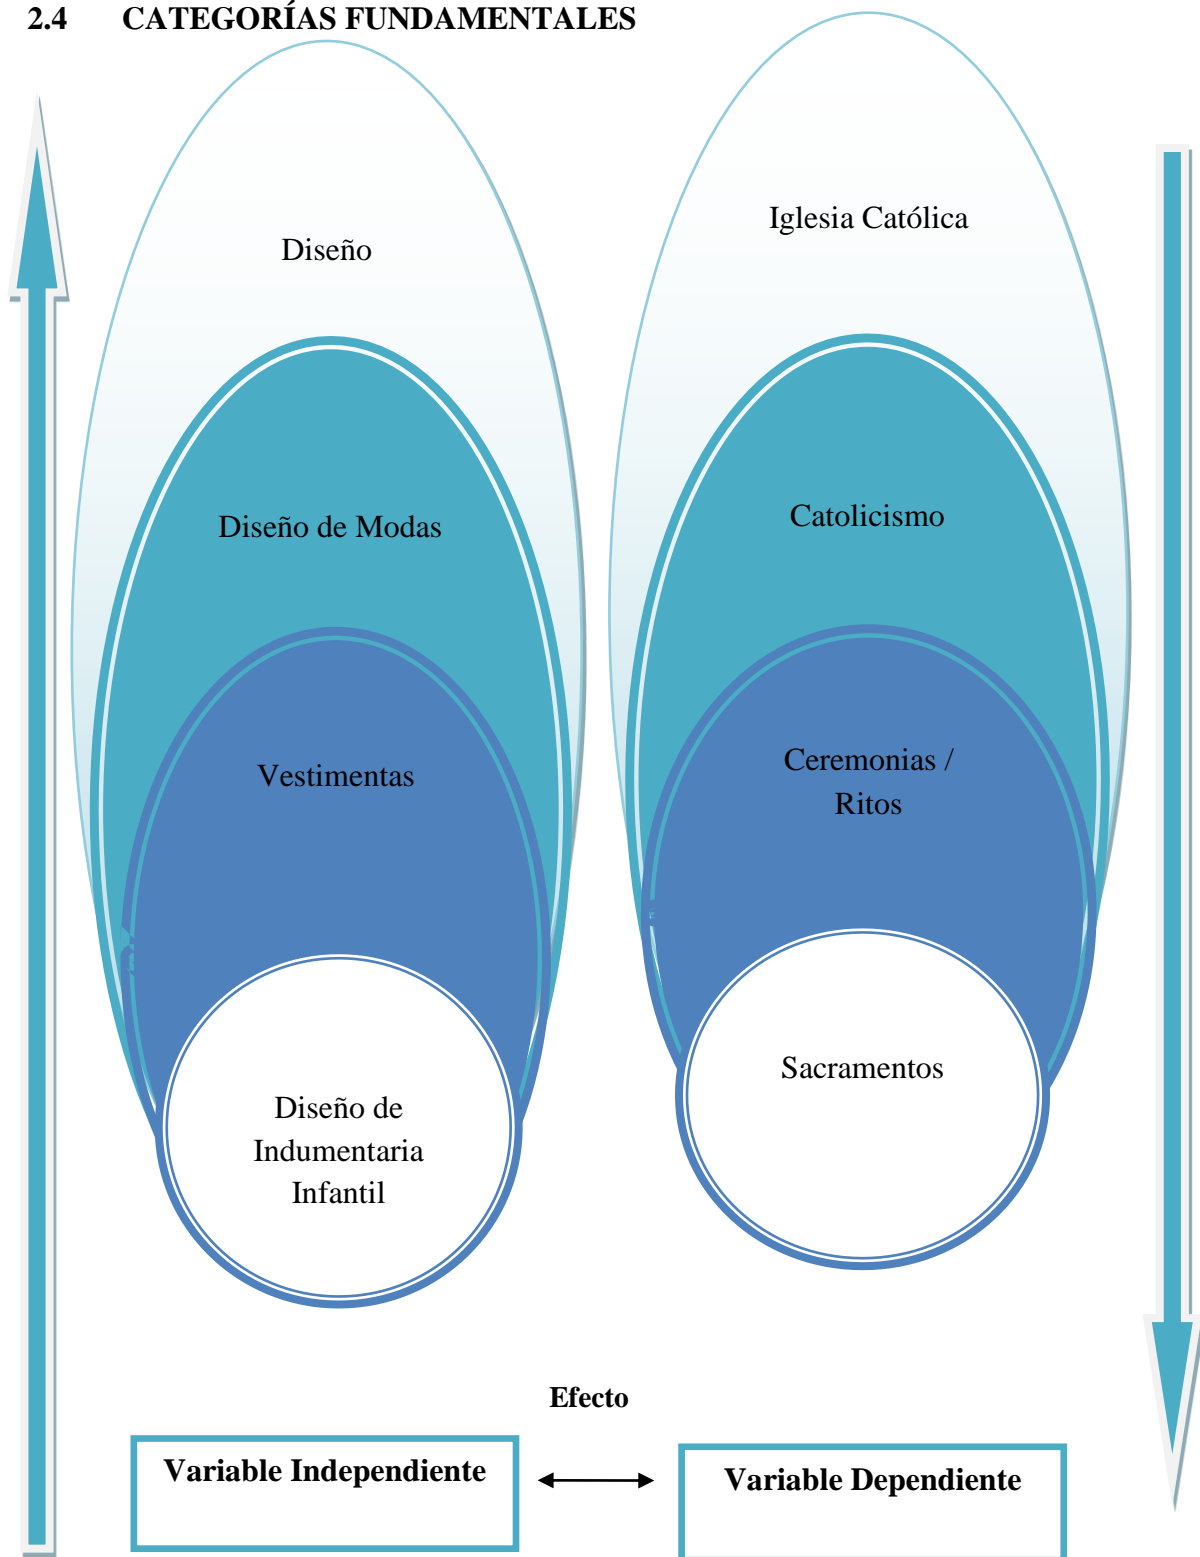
2.4 CATEGORÍAS FUNDAMENTALES

Diseño

Diseño de Modas

Vestimentas

Diseño de Indumentaria Infantil

Iglesia Católica

Catolicismo

Ceremonias / Ritos

Sacramentos

Efecto

Variable Independiente

Variable Dependiente